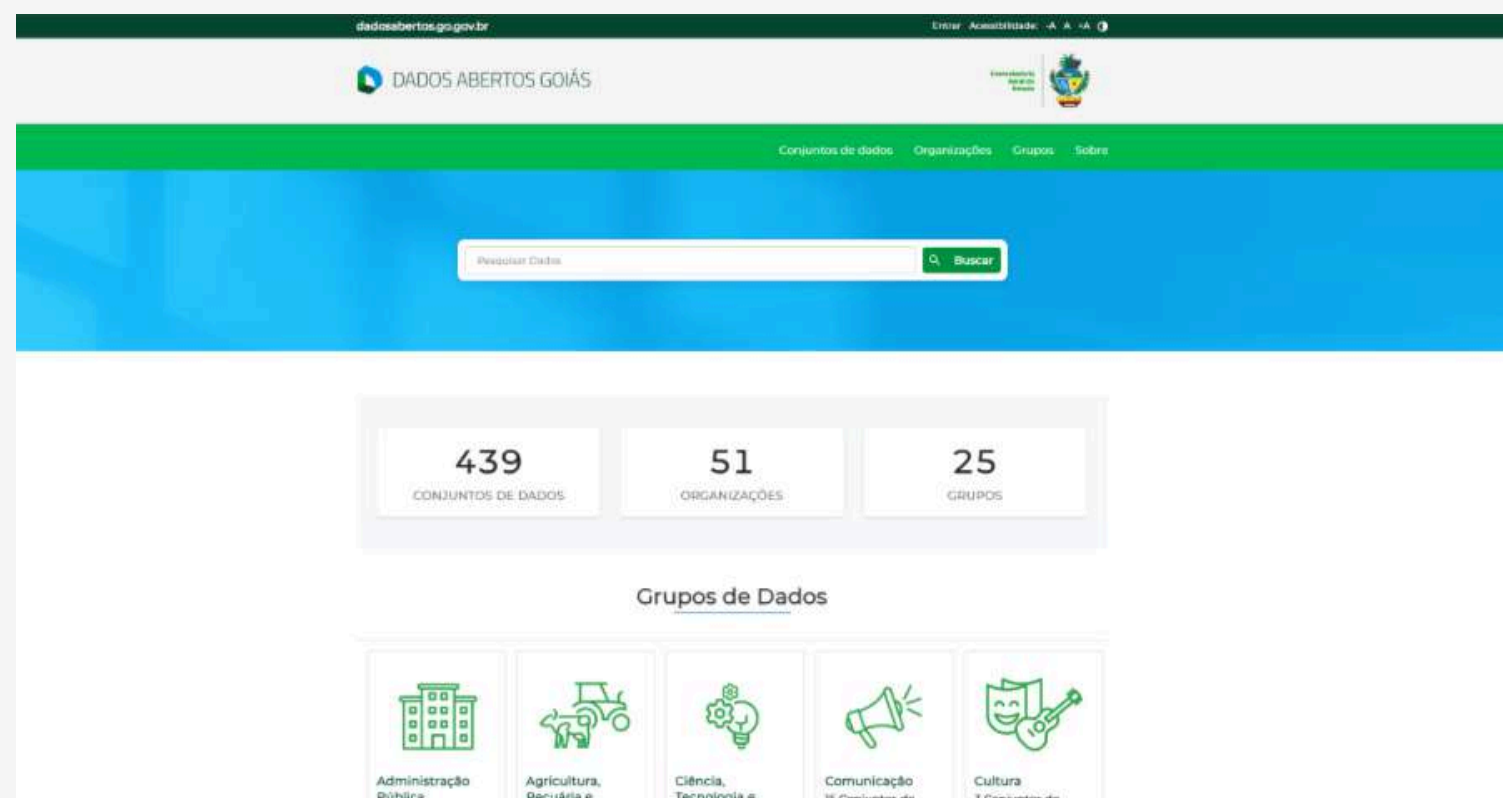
dadosabertos.go.gov.br

Entrar Acessibilidade: -A A +A

DADOS ABERTOS GOIÁS

Conjuntos de dados Organizações Grupos Sobre

Pesquisar Dados

Buscar

439
CONJUNTOS DE DADOS

51
ORGANIZAÇÕES

25
GRUPOS

Grupos de Dados

Administração Pública

Agricultura, Pecuária e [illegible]

Ciência, Tecnologia e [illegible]

Comunicação
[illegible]

Cultura
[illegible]